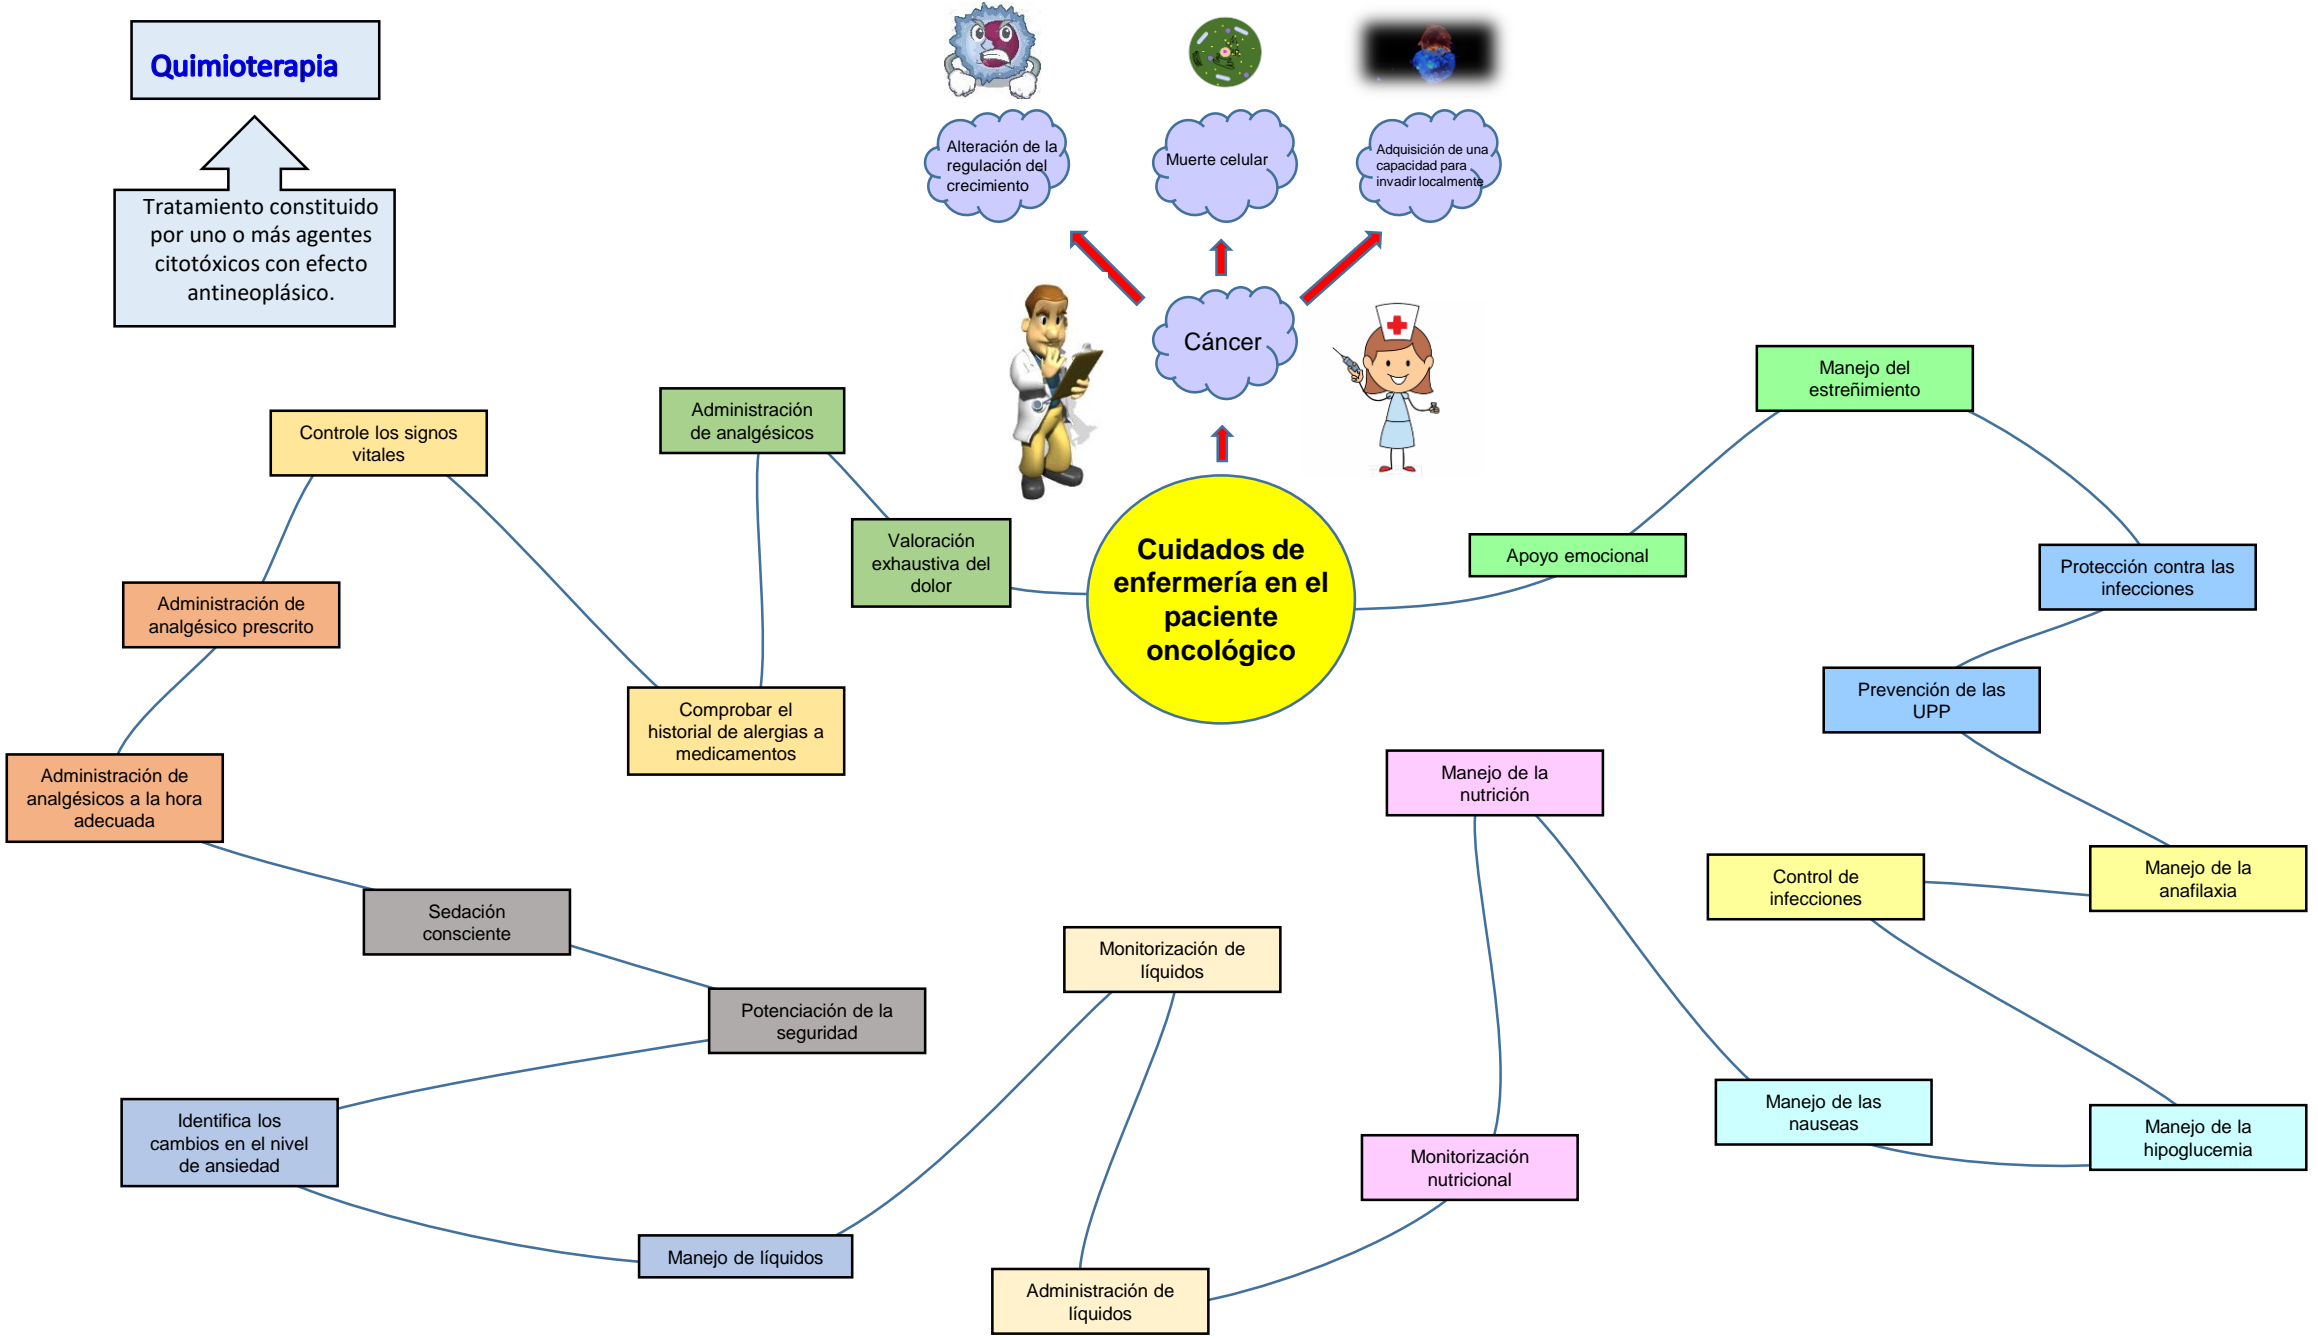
Quimioterapia

Tratamiento constituido por uno o más agentes citotóxicos con efecto antineoplásico.

Alteración de la regulación del crecimiento

Muerte celular

Adquisición de una capacidad para invadir localmente

Cáncer

Cuidados de enfermería en el paciente oncológico

Controle los signos vitales

Administración de analgésicos

Valoración exhaustiva del dolor

Administración de analgésico prescrito

Comprobar el historial de alergias a medicamentos

Administración de analgésicos a la hora adecuada

Sedación consciente

Potenciación de la seguridad

Identifica los cambios en el nivel de ansiedad

Manejo de líquidos

Monitorización de líquidos

Administración de líquidos

Monitorización nutricional

Manejo de la nutrición

Manejo de las nauseas

Manejo de la hipoglucemia

Control de infecciones

Manejo de la anafilaxia

Prevención de las UPP

Protección contra las infecciones

Manejo del estreñimiento

Apoyo emocional